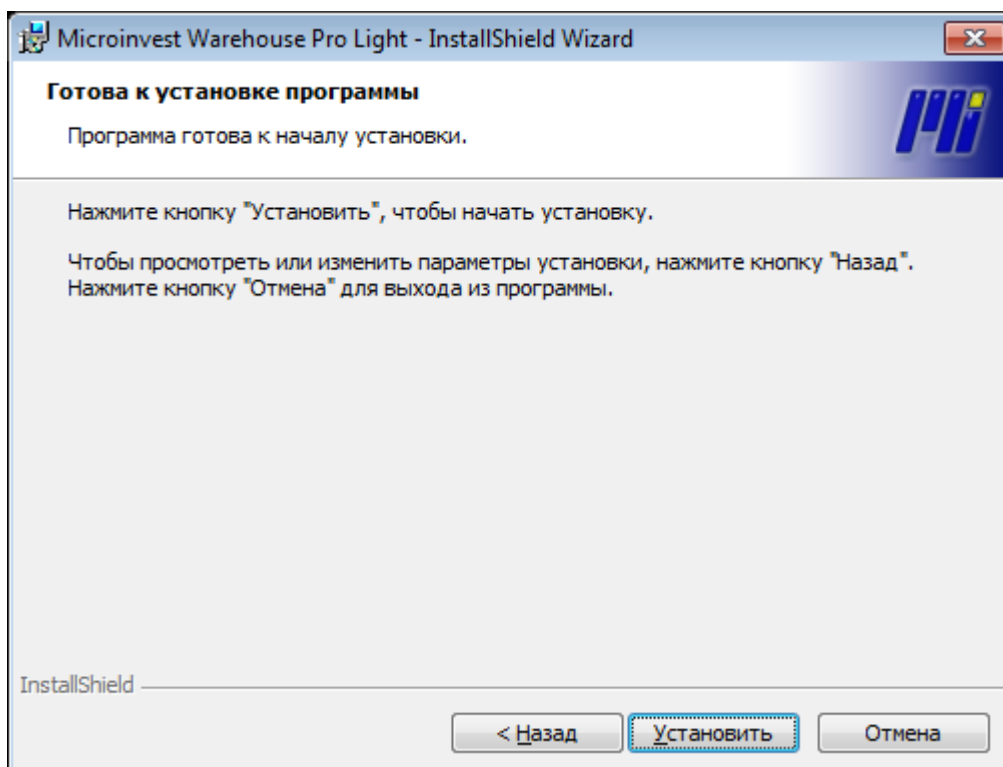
Microinvest Warehouse Pro Light - InstallShield Wizard

Готова к установке программы

Программа готова к началу установки.

Нажмите кнопку "Установить", чтобы начать установку.

Чтобы просмотреть или изменить параметры установки, нажмите кнопку "Назад". Нажмите кнопку "Отмена" для выхода из программы.

InstallShield

< Назад

Установить

Отмена